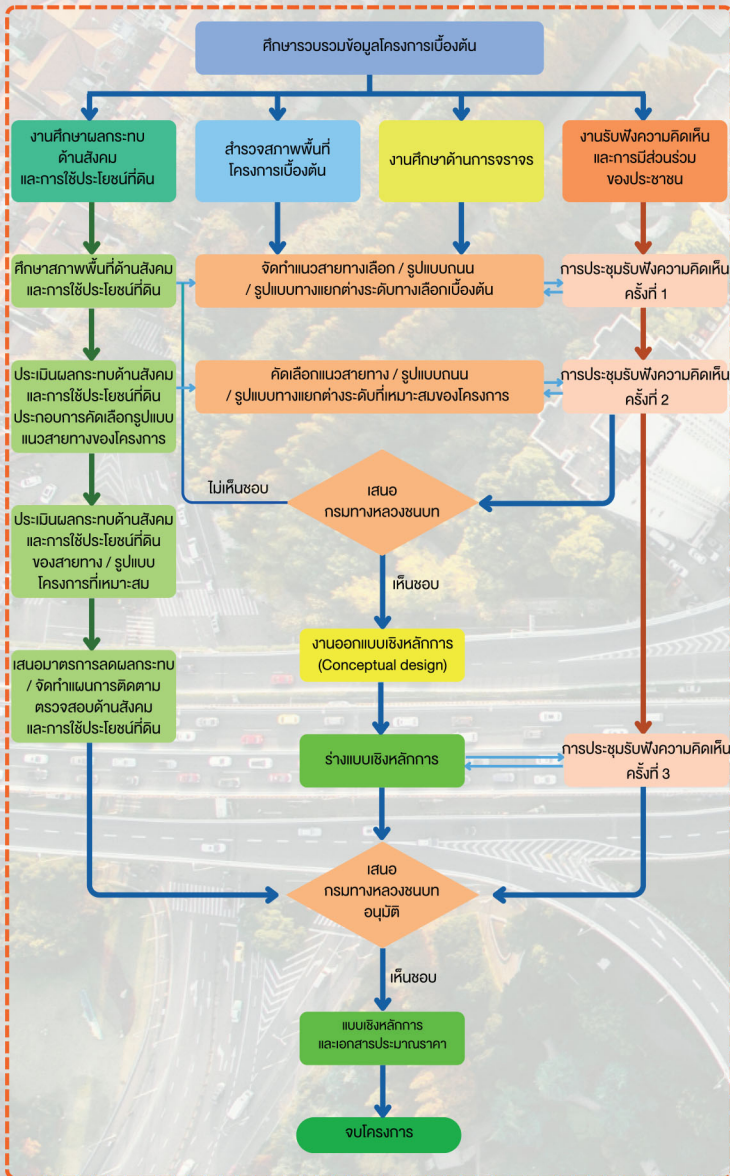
ศึกษารวบรวมข้อมูลโครงการเบื้องต้น

งานศึกษาผลกระทบด้านสังคมและการใช้ประโยชน์ที่ดิน

สำรวจสภาพพื้นที่โครงการเบื้องต้น

งานศึกษาด้านการจราจร

งานรับฟังความคิดเห็นและการมีส่วนร่วมของประชาชน

ศึกษาสภาพพื้นที่ด้านสังคมและการใช้ประโยชน์ที่ดิน

จัดทำแนวสายทางเลือก / รูปแบบถนน / รูปแบบทางแยกต่างระดับทางเลือกเบื้องต้น

การประชุมรับฟังความคิดเห็น ครั้งที่ 1

ประเมินผลกระทบด้านสังคมและการใช้ประโยชน์ที่ดินประกอบการคัดเลือกรูปแบบแนวสายทางของโครงการ

คัดเลือกแนวสายทาง / รูปแบบถนน / รูปแบบทางแยกต่างระดับที่เหมาะสมของโครงการ

การประชุมรับฟังความคิดเห็น ครั้งที่ 2

ไม่เห็นชอบ

เสนอ กรมทางหลวงชนบท

ประเมินผลกระทบด้านสังคมและการใช้ประโยชน์ที่ดินของสายทาง / รูปแบบโครงการที่เหมาะสม

เห็นชอบ

งานออกแบบเชิงหลักการ (Conceptual design)

เสนอมาตรการลดผลกระทบ / จัดทำแผนการติดตามตรวจสอบด้านสังคมและการใช้ประโยชน์ที่ดิน

ร่างแบบเชิงหลักการ

การประชุมรับฟังความคิดเห็น ครั้งที่ 3

เสนอ กรมทางหลวงชนบท อนุมัติ

เห็นชอบ

แบบเชิงหลักการและเอกสารประมาณราคา

จบโครงการ